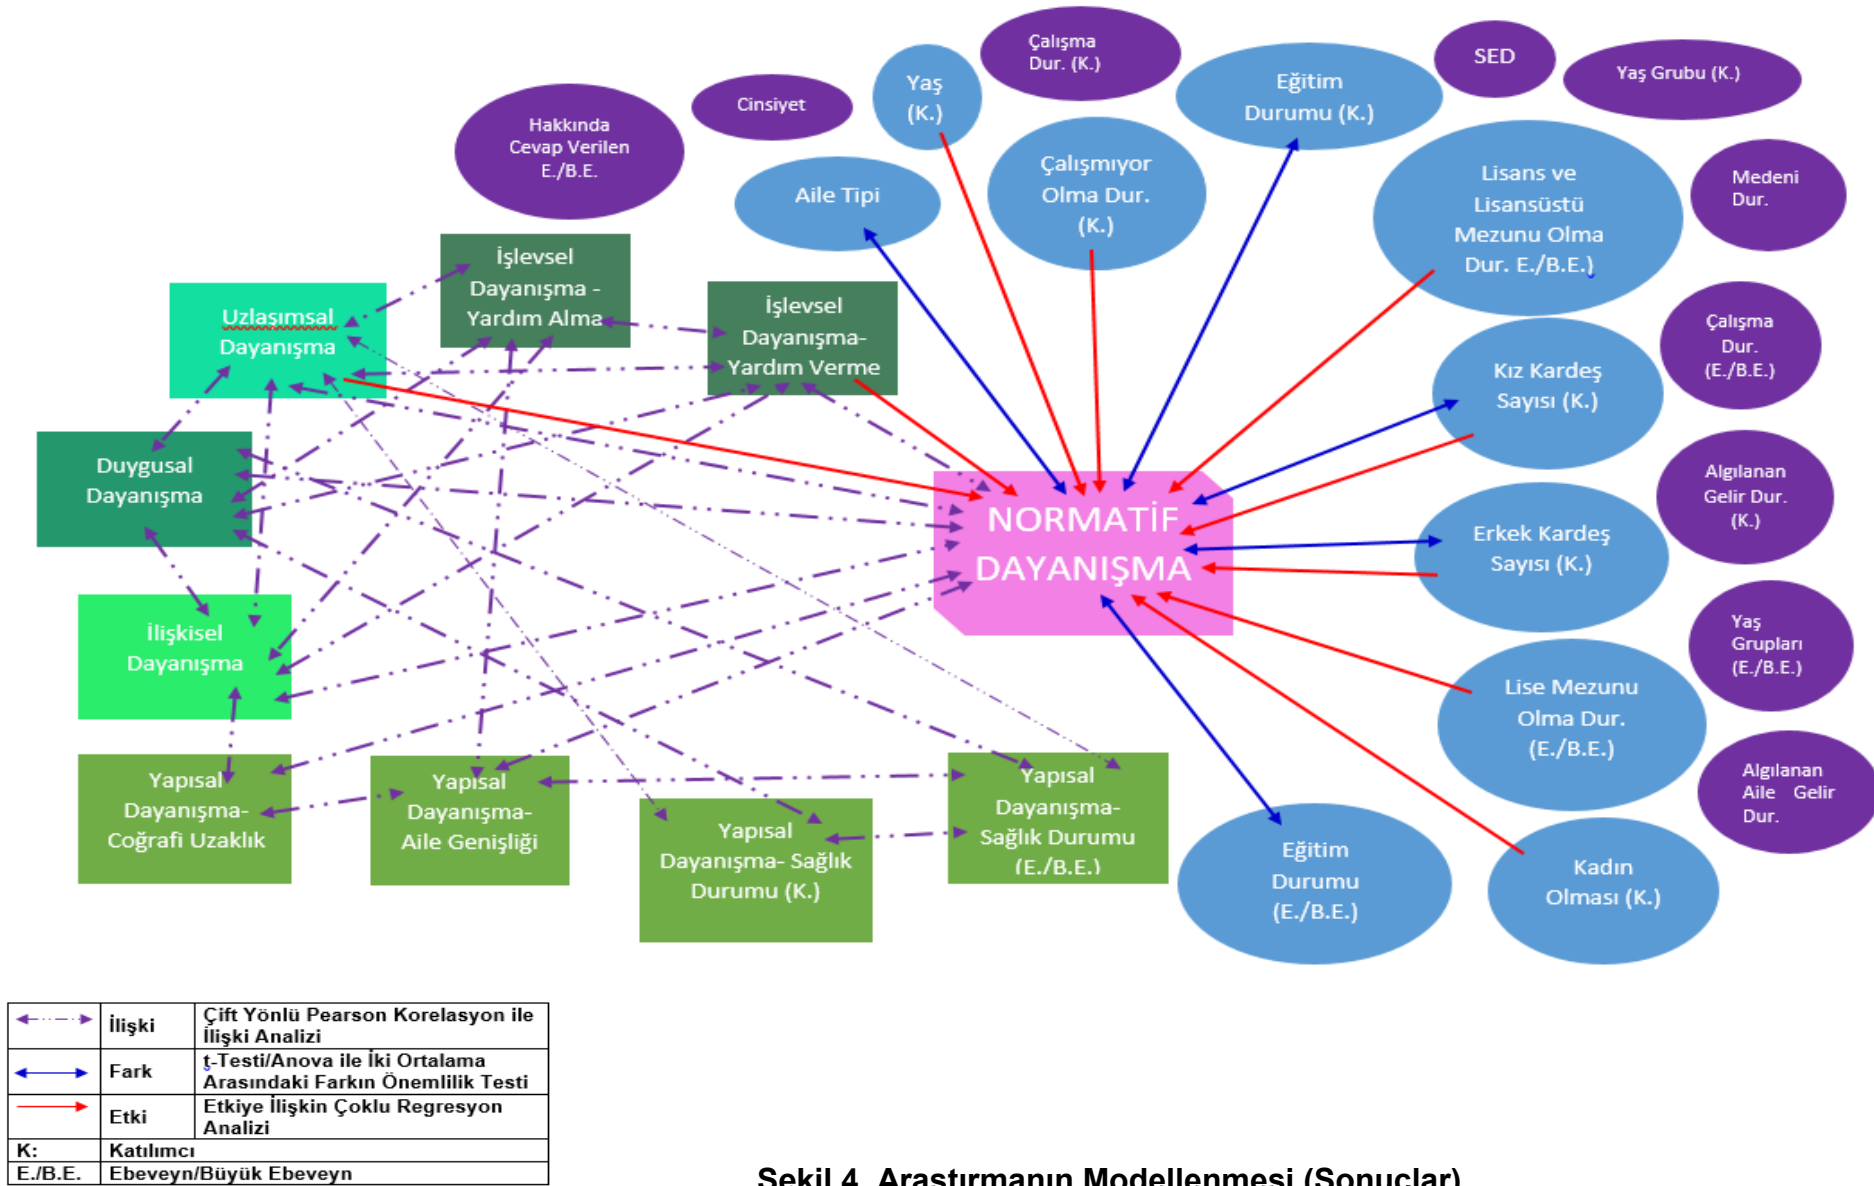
Çalışma Dur. (K.)

SED

Yaş Grubu (K.)

Yaş (K.)

Eğitim Durumu (K.)

Cinsiyet

Hakkında Cevap Verilen E./B.E.

Aile Tipi

Çalışmıyor Olma Dur. (K.)

Lisans ve Lisansüstü Mezunu Olma Dur. E./B.E.)

Medeni Dur.

İşlevsel Dayanışma - Yardım Alma

Uzlaşımsal Dayanışma

İşlevsel Dayanışma- Yardım Verme

Çalışma Dur. (E./B.E.)

Kız Kardeş Sayısı (K.)

Duygusal Dayanışma

Algılanan Gelir Dur. (K.)

NORMATİF DAYANIŞMA

Erkek Kardeş Sayısı (K.)

İlişkisel Dayanışma

Yaş Grupları (E./B.E.)

Lise Mezunu Olma Dur. (E./B.E.)

Algılanan Aile Gelir Dur.

Yapısal Dayanışma- Coğrafi Uzaklık

Yapısal Dayanışma- Aile Genişliği

Yapısal Dayanışma- Sağlık Durumu (K.)

Yapısal Dayanışma- Sağlık Durumu (E./B.E.)

Eğitim Durumu (E./B.E.)

Kadın Olması (K.)

| | İlişki | Çift Yönlü Pearson Korelasyon ile İlişki Analizi |
|---|---|---|
| | Fark | t-Testi/Anova ile İki Ortalama Arasındaki Farkın Önemlilik Testi |
| | Etki | Etkiye İlişkin Çoklu Regresyon Analizi |
| K: | Katılımcı | |
| E./B.E. | Ebeveyn/Büyük Ebeveyn | |

Şekil 4. Araştırmanın Modellenmesi (Sonuçlar)